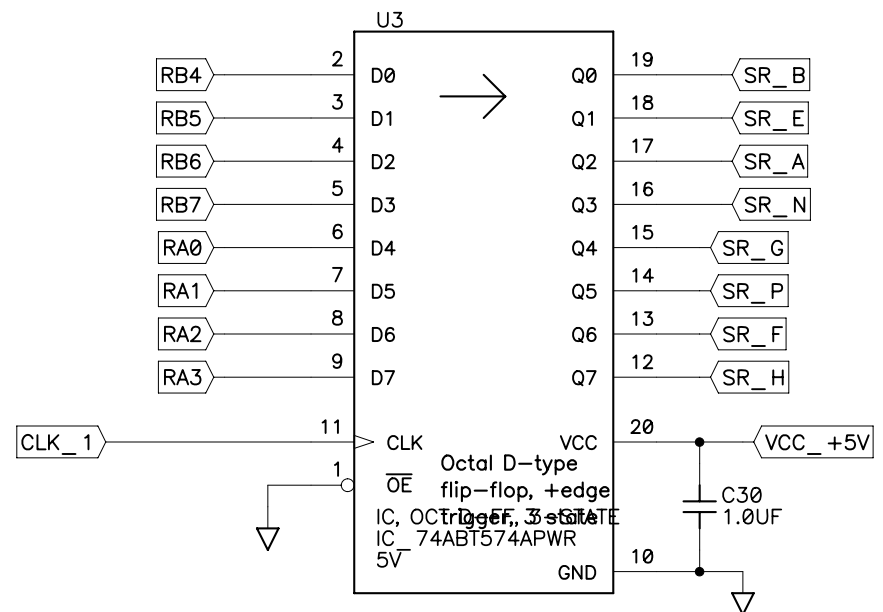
U3

RB4 2 D0
RB5 3 D1
RB6 4 D2
RB7 5 D3
RA0 6 D4
RA1 7 D5
RA2 8 D6
RA3 9 D7
CLK_1 11 CLK
1 $\overline{OE}$

Q0 19 SR_B
Q1 18 SR_E
Q2 17 SR_A
Q3 16 SR_N
Q4 15 SR_G
Q5 14 SR_P
Q6 13 SR_F
Q7 12 SR_H
VCC 20 VCC_+5V
GND 10

Octal D-type flip-flop, +edge trigger, 3-state

IC, OCT D-FF, 3-STATE
IC_74ABT574APWR
5V

C30
1.0UF